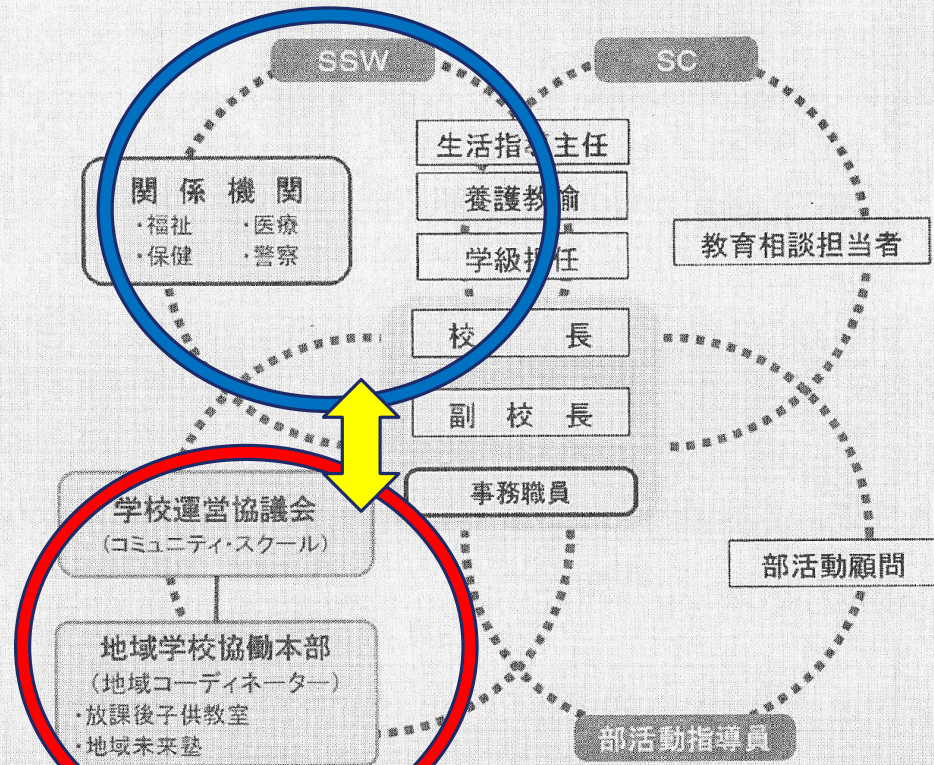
SSW

SC

生活指導主任

養護教諭

学級担任

関係機関
・福祉 ・医療
・保健 ・警察

教育相談担当者

校長

副校長

事務職員

学校運営協議会
(コミュニティ・スクール)

地域学校協働本部
(地域コーディネーター)
・放課後子供教室
・地域未来塾

部活動顧問

部活動指導員